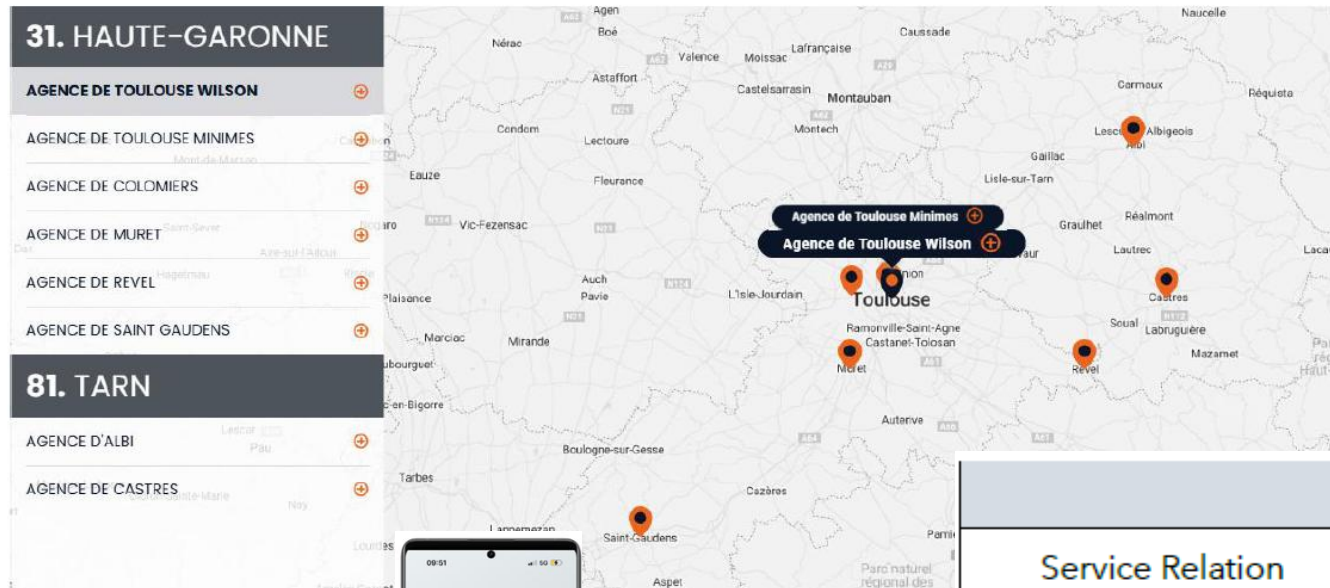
31. HAUTE-GARONNE

AGENCE DE TOULOUSE WILSON

AGENCE DE TOULOUSE MINIMES

AGENCE DE COLOMIERS

AGENCE DE MURET

AGENCE DE REVEL

AGENCE DE SAINT GAUDENS

81. TARN

AGENCE D'ALBI

AGENCE DE CASTRES

Agen
Boé
Nérac
Valence
Moissac
Lafrançaise
Caussade
Naucelle
Astaffort
Castelsarrasin
Montauban
Carmaux
Réquista
Condom
Lectoure
Montech
Lescure-d'Albigeois
Albi
Gaillac
Eauze
Fleurance
Lisle-sur-Tarn
Vic-Fezensac
Graulhet
Réalmont
Lautrec
Auch
Pavie
L'Isle-Jourdain
Toulouse
Castres
Plaisance
Marciac
Mirande
Ramonville-Saint-Agne
Castanet-Tolosan
Soual
Labruguière
Mazamet
Muret
Revel
Auterive
Boulogne-sur-Gesse
Tarbes
Cazères
Saint-Gaudens
Aspet
Lannemezan

Agence de Toulouse Minimes
Agence de Toulouse Wilson

09:51

Service Relation